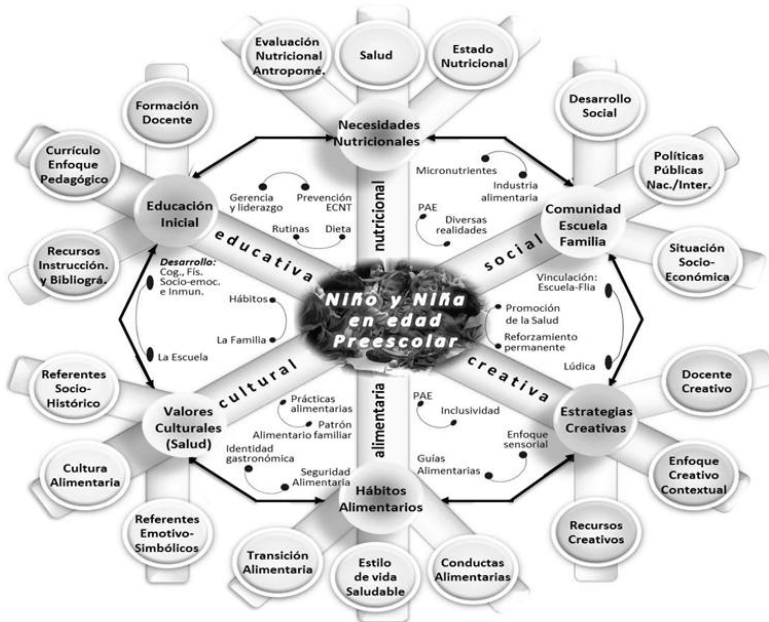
Evaluación Nutricional Antropomé.

Salud

Estado Nutricional

Formación Docente

Desarrollo Social

Necesidades Nutricionales

Currículo Enfoque Pedagógico

Políticas Públicas Nac./Inter.

Micronutrientes

Industria alimentaria

Educación Inicial

Gerencia y liderazgo

Prevención ECNT

nutricional

PAE

Diversas realidades

Comunidad Escuela Familia

Rutinas

Dieta

educativa

social

Recursos Instrucción. y Bibliográ.

Situación Socio-Económica

Desarrollo: Cog., Fís. Socio-emoc. e Inmun.

Vinculación: Escuela-Flia

Hábitos

Niño y Niña en edad Preescolar

Promoción de la Salud

La Familia

Reforzamiento permanente

La Escuela

Lúdica

cultural

creativa

Referentes Socio-Histórico

Prácticas alimentarias

Patrón Alimentario familiar

alimentaria

PAE

Inclusividad

Docente Creativo

Valores Culturales (Salud)

Estrategias Creativas

Identidad gastronómica

Enfoque sensorial

Seguridad Alimentaria

Guías Alimentarias

Cultura Alimentaria

Enfoque Creativo Contextual

Hábitos Alimentarios

Referentes Emotivo-Simbólicos

Recursos Creativos

Transición Alimentaria

Estilo de vida Saludable

Conductas Alimentarias